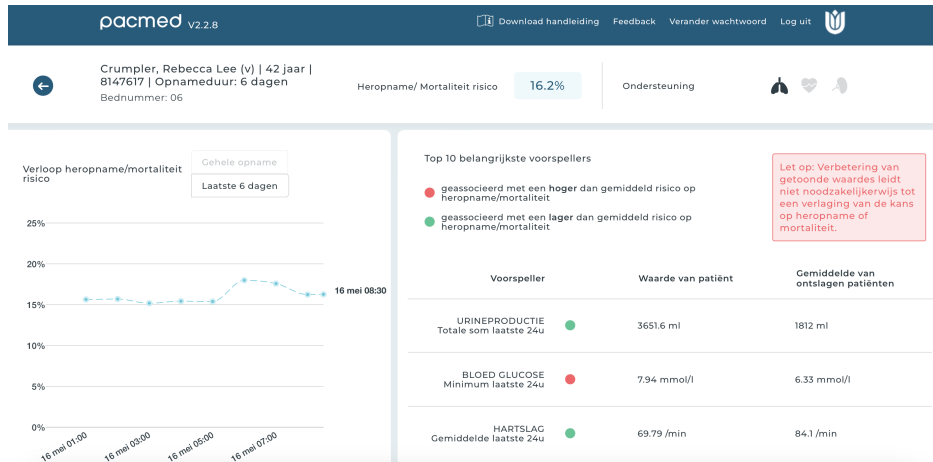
pacmed V2.2.8

Download handleiding Feedback Verander wachtwoord Log uit

Crumpler, Rebecca Lee (v) | 42 jaar | 8147617 | Opnameduur: 6 dagen
Bednummer: 06

Heropname/ Mortaliteit risico 16.2%

Ondersteuning

Verloop heropname/mortaliteit risico

Gehele opname
Laatste 6 dagen

25%
20%
15%
10%
5%
0%

16 mei 08:30

16 mei 01:00 16 mei 03:00 16 mei 05:00 16 mei 07:00

Top 10 belangrijkste voorspellers

geassocieerd met een **hoger** dan gemiddeld risico op heropname/mortaliteit

geassocieerd met een **lager** dan gemiddeld risico op heropname/mortaliteit

Let op: Verbetering van getoonde waardes leidt niet noodzakelijkerwijs tot een verlaging van de kans op heropname of mortaliteit.

| Voorspeller | Waarde van patiënt | Gemiddelde van ontslagen patiënten |
|---|---|---|
| URINEPRODUCTIE Totale som laatste 24u | 3651.6 ml | 1812 ml |
| BLOED GLUCOSE Minimum laatste 24u | 7.94 mmol/l | 6.33 mmol/l |
| HARTSLAG Gemiddelde laatste 24u | 69.79 /min | 84.1 /min |